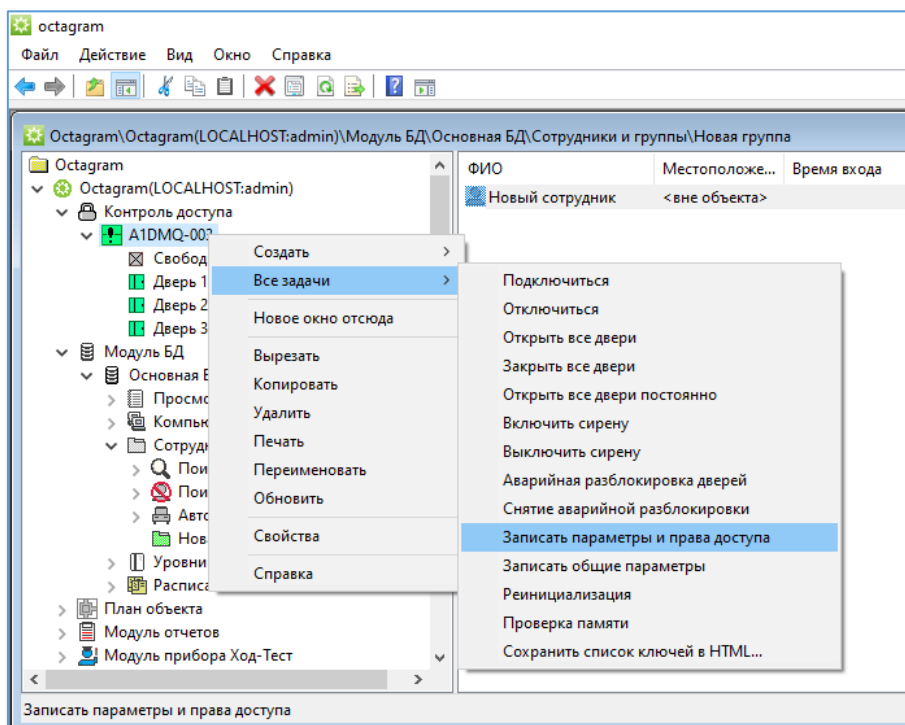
octagram

Файл Действие Вид Окно Справка

Octagram\Octagram(LOCALHOST:admin)\Модуль БД\Основная БД\Сотрудники и группы\Новая группа

Octagram
Octagram(LOCALHOST:admin)
Контроль доступа
A1DMQ-003
Свобод
Дверь 1
Дверь 2
Дверь 3
Модуль БД
Основная Е
Просмо
Компь
Сотруд
Пои
Пои
Авто
Нов
Уровни
Распис
План объекта
Модуль отчетов
Модуль прибора Ход-Тест

| ФИО | Местоположе... | Время входа |
|---|---|---|
| Новый сотрудник | <вне объекта> | |

Создать
Все задачи
Новое окно отсюда
Вырезать
Копировать
Удалить
Печать
Переименовать
Обновить
Свойства
Справка

Подключиться
Отключиться
Открыть все двери
Закрыть все двери
Открыть все двери постоянно
Включить сирену
Выключить сирену
Аварийная разблокировка дверей
Снятие аварийной разблокировки
Записать параметры и права доступа
Записать общие параметры
Реинициализация
Проверка памяти
Сохранить список ключей в HTML...

Записать параметры и права доступа